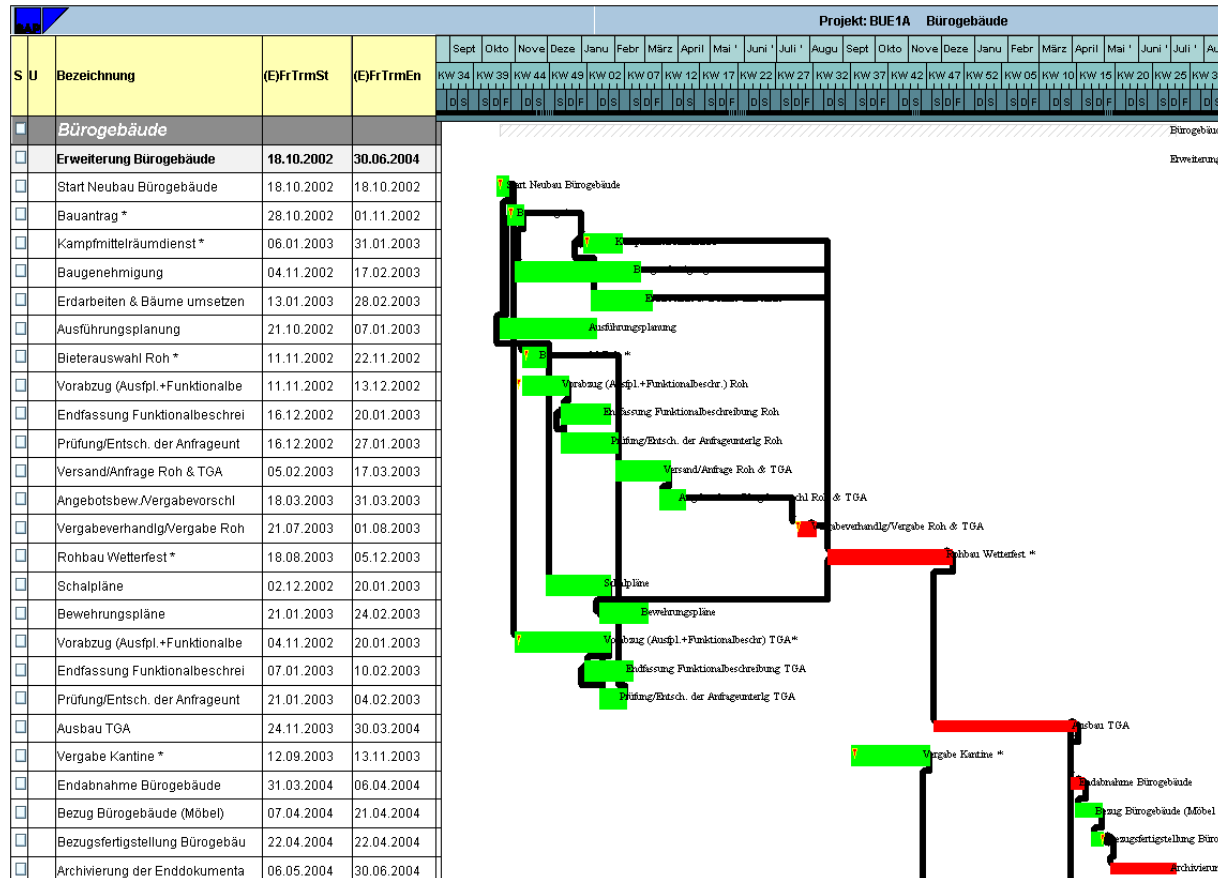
Projekt: BUE1A Bürogebäude

| S | U | Bezeichnung | (E)FrTrmSt | (E)FrTrmEn |
|---|---|---|---|---|
| ☐ | | Bürogebäude | | |
| ☐ | | Erweiterung Bürogebäude | 18.10.2002 | 30.06.2004 |
| ☐ | | Start Neubau Bürogebäude | 18.10.2002 | 18.10.2002 |
| ☐ | | Bauantrag * | 28.10.2002 | 01.11.2002 |
| ☐ | | Kampfmittelräumdienst * | 06.01.2003 | 31.01.2003 |
| ☐ | | Baugenehmigung | 04.11.2002 | 17.02.2003 |
| ☐ | | Erdarbeiten & Bäume umsetzen | 13.01.2003 | 28.02.2003 |
| ☐ | | Ausführungsplanung | 21.10.2002 | 07.01.2003 |
| ☐ | | Bieterauswahl Roh * | 11.11.2002 | 22.11.2002 |
| ☐ | | Vorabzug (Ausfpl.+Funktionalbe | 11.11.2002 | 13.12.2002 |
| ☐ | | Endfassung Funktionalbeschrei | 16.12.2002 | 20.01.2003 |
| ☐ | | Prüfung/Entsch. der Anfrageunt | 16.12.2002 | 27.01.2003 |
| ☐ | | Versand/Anfrage Roh & TGA | 05.02.2003 | 17.03.2003 |
| ☐ | | Angebotsbew./Vergabevorschl | 18.03.2003 | 31.03.2003 |
| ☐ | | Vergabeverhandlg/Vergabe Roh | 21.07.2003 | 01.08.2003 |
| ☐ | | Rohbau Wetterfest * | 18.08.2003 | 05.12.2003 |
| ☐ | | Schalpläne | 02.12.2002 | 20.01.2003 |
| ☐ | | Bewehrungspläne | 21.01.2003 | 24.02.2003 |
| ☐ | | Vorabzug (Ausfpl.+Funktionalbe | 04.11.2002 | 20.01.2003 |
| ☐ | | Endfassung Funktionalbeschrei | 07.01.2003 | 10.02.2003 |
| ☐ | | Prüfung/Entsch. der Anfrageunt | 21.01.2003 | 04.02.2003 |
| ☐ | | Ausbau TGA | 24.11.2003 | 30.03.2004 |
| ☐ | | Vergabe Kantine * | 12.09.2003 | 13.11.2003 |
| ☐ | | Endabnahme Bürogebäude | 31.03.2004 | 06.04.2004 |
| ☐ | | Bezug Bürogebäude (Möbel) | 07.04.2004 | 21.04.2004 |
| ☐ | | Bezugsfertigstellung Bürogebäu | 22.04.2004 | 22.04.2004 |
| ☐ | | Archivierung der Enddokumenta | 06.05.2004 | 30.06.2004 |

Sept Okto Nove Deze Janu Febr März April Mai ' Juni ' Juli ' Augu Sept Okto Nove Deze Janu Febr März April Mai ' Juni ' Juli '

KW 34 KW 39 KW 44 KW 49 KW 02 KW 07 KW 12 KW 17 KW 22 KW 27 KW 32 KW 37 KW 42 KW 47 KW 52 KW 05 KW 10 KW 15 KW 20 KW 25

Bürogebäu
Erweiterung
Start Neubau Bürogebäude
Ausführungsplanung
Vorabzug (Ausfpl.+Funktionalbeschr.) Roh
Endfassung Funktionalbeschreibung Roh
Prüfung/Entsch. der Anfrageunterlg Roh
Versand/Anfrage Roh & TGA
chl Roh & TGA
gabeverhandlg/Vergabe Roh & TGA
Rohbau Wetterfest *
Schalpläne
Bewehrungspläne
Vorabzug (Ausfpl.+Funktionalbeschr) TGA*
Endfassung Funktionalbeschreibung TGA
Prüfung/Entsch. der Anfrageunterlg TGA
Ausbau TGA
Vergabe Kantine *
Endabnahme Bürogebäude
Bezug Bürogebäude (Möbel
Bezugsfertigstellung Büro
Archivieru